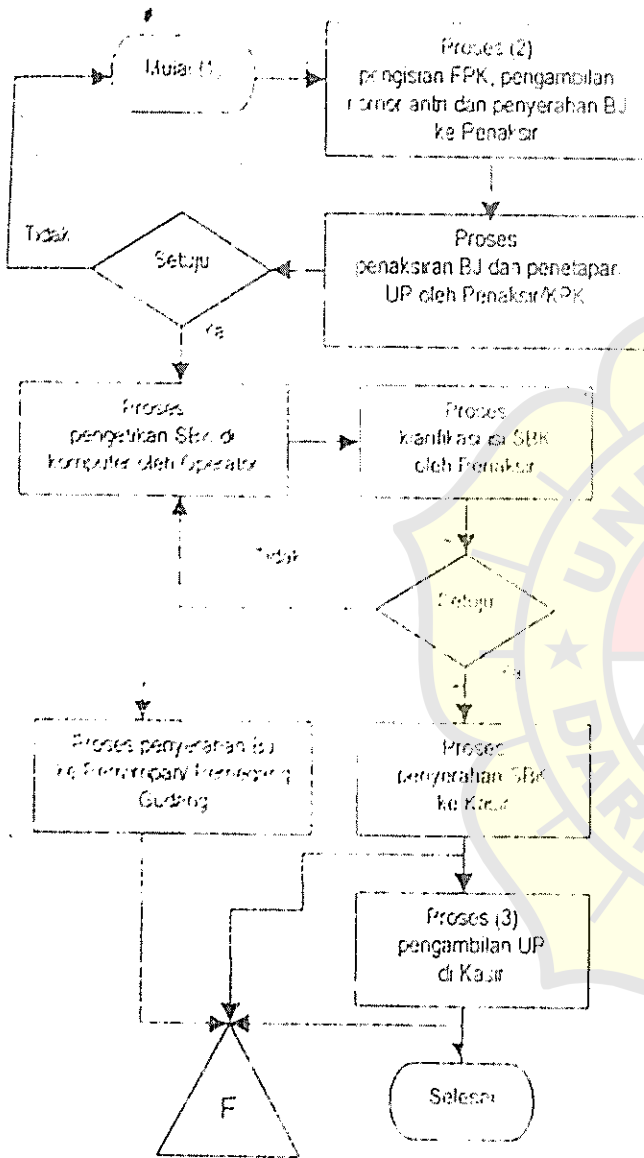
Mulai (1)

Proses (2) pengisian FPK, pengambilan nomor antri dan penyerahan BJ ke Penaksir

Tidak

Setuju

Proses penaksiran BJ dan penetapan UP oleh Penaksir/KPK

Ya

Proses pengetikan SBK di komputer oleh Operator

Proses klarifikasi SBK oleh Penaksir

Tidak

Setuju

Ya

Proses penyerahan BJ ke Pemegang/Pemegang Gudang

Proses penyerahan SBK ke Kasir

Proses (3) pengambilan UP di Kasir

F

Selesai